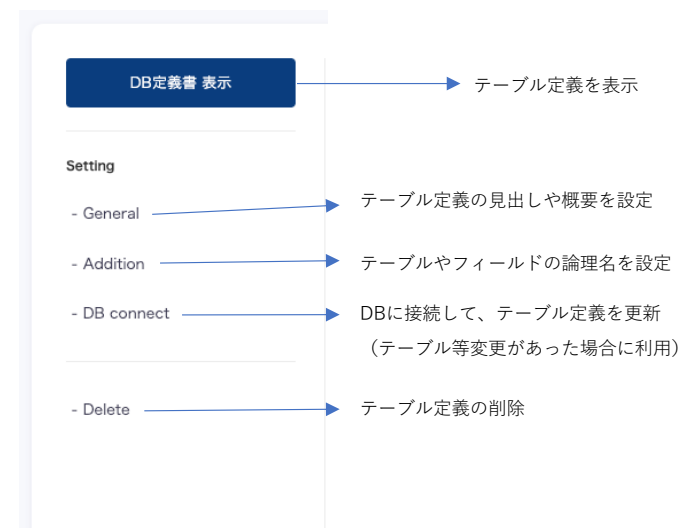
DB定義書 表示

テーブル定義を表示

Setting

- General

テーブル定義の見出しや概要を設定

- Addition

テーブルやフィールドの論理名を設定

- DB connect

DBに接続して、テーブル定義を更新
（テーブル等変更があった場合に利用）

- Delete

テーブル定義の削除